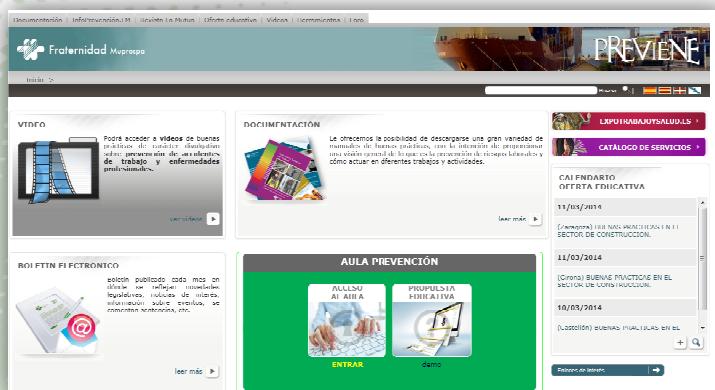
Documentación | Infoprevención.es | Revista La Mutua | Oferta educativa | Vídeos | Herramientas | Foro

Fraternidad Muprespa

PREVIENE

Inicio

VIDEO

Podrá acceder a vídeos de buenas prácticas de carácter divulgativo sobre prevención de accidentes de trabajo y enfermedades profesionales.

ver vídeos

DOCUMENTACIÓN

Le ofrecemos la posibilidad de descargarse una gran variedad de manuales de buenas prácticas, con la intención de proporcionar una visión general de lo que es la prevención de riesgos laborales y cómo actuar en diferentes trabajos y actividades.

leer más

EXPOTRABAJOYSALUD.ES

CATÁLOGO DE SERVICIOS

CALENDARIO OFERTA EDUCATIVA

11/03/2014

(Zaragoza) BUENAS PRÁCTICAS EN EL SECTOR DE CONSTRUCCIÓN.

11/03/2014

(Girona) BUENAS PRÁCTICAS EN EL SECTOR DE CONSTRUCCIÓN.

10/03/2014

(Castellón) BUENAS PRÁCTICAS EN EL

BOLETÍN ELECTRÓNICO

Boletín publicado cada mes en donde se reflejan novedades legislativas, noticias de interés, información sobre eventos, se comentan sentencias, etc.

leer más

AULA PREVENCIÓN

ACCESO AL AULA

ENTRAR

PROPUESTA EDUCATIVA

demo

Enlaces de interés